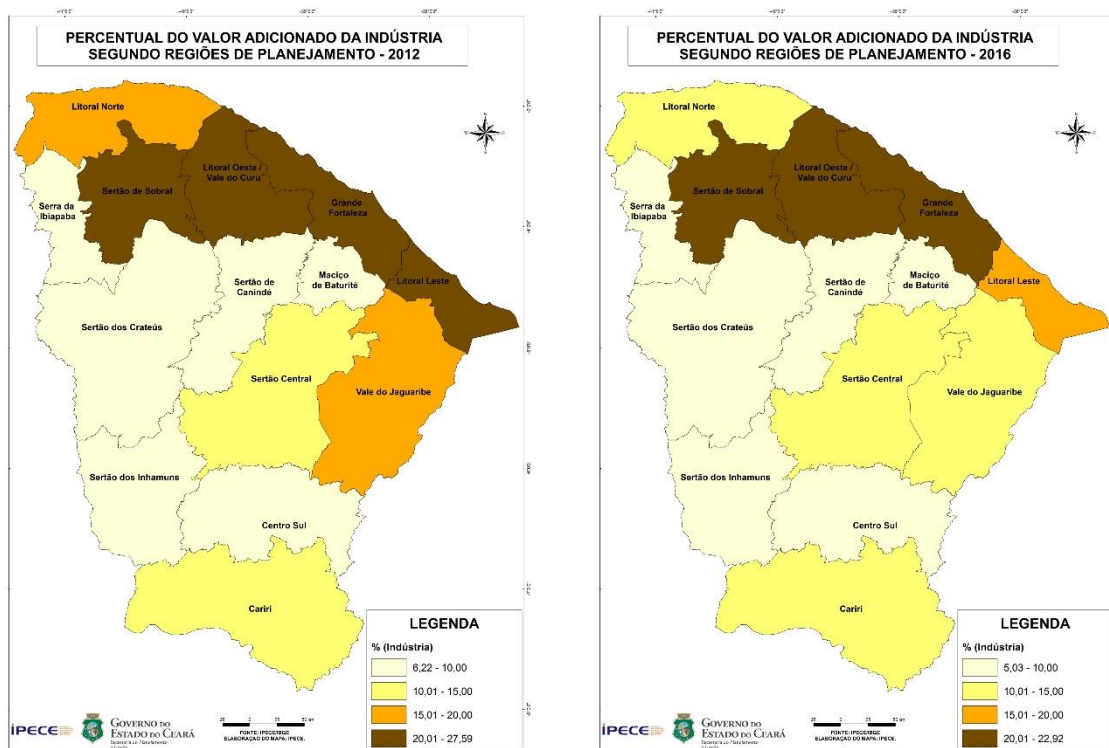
PERCENTUAL DO VALOR ADICIONADO DA INDÚSTRIA SEGUNDO REGIÕES DE PLANEJAMENTO - 2012

Litoral Norte
Sertão de Sobral
Litoral Oeste / Vale do Curu
Grande Fortaleza
Serra da Ibiapaba
Sertão de Canindé
Maciço de Baturité
Litoral Leste
Sertão dos Crateús
Sertão Central
Vale do Jaguaribe
Sertão dos Inhamuns
Centro Sul
Cariri

LEGENDA
% (Indústria)
6,22 - 10,00
10,01 - 15,00
15,01 - 20,00
20,01 - 27,59

IPECE
GOVERNO DO ESTADO DO CEARÁ
FONTE: IPECE/IBGE
ELABORAÇÃO DO MAPA: IPECE.

PERCENTUAL DO VALOR ADICIONADO DA INDÚSTRIA SEGUNDO REGIÕES DE PLANEJAMENTO - 2016

Litoral Norte
Sertão de Sobral
Litoral Oeste / Vale do Curu
Grande Fortaleza
Serra da Ibiapaba
Sertão de Canindé
Maciço de Baturité
Litoral Leste
Sertão dos Crateús
Sertão Central
Vale do Jaguaribe
Sertão dos Inhamuns
Centro Sul
Cariri

LEGENDA
% (Indústria)
5,03 - 10,00
10,01 - 15,00
15,01 - 20,00
20,01 - 22,92

IPECE
GOVERNO DO ESTADO DO CEARÁ
FONTE: IPECE/IBGE
ELABORAÇÃO DO MAPA: IPECE.